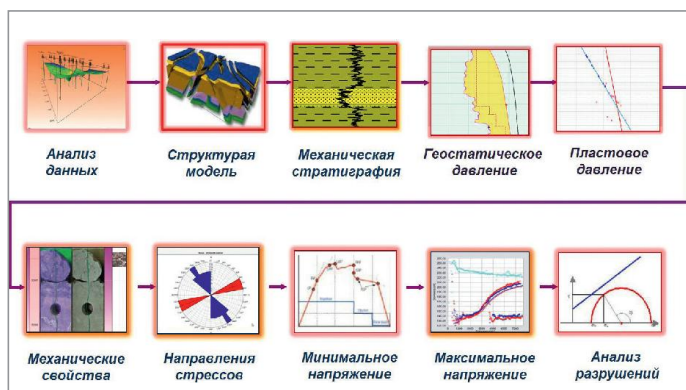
Анализ данных

Структурая модель

Механическая стратиграфия

Геостатическое давление

Пластовое давление

Механические свойства

Направления стрессов

Минимальное напряжение

Максимальное напряжение

Анализ разрушений